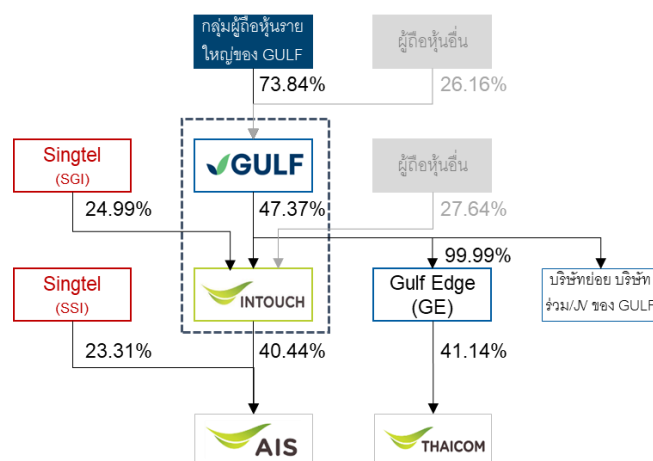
กลุ่มผู้ถือหุ้นรายใหญ่ของ GULF

ผู้ถือหุ้นอื่น

73.84%

26.16%

Singtel
(SGI)

GULF

ผู้ถือหุ้นอื่น

24.99%

47.37%

27.64%

99.99%

Singtel
(SSI)

INTOUCH

Gulf Edge
(GE)

บริษัทย่อย บริษัทร่วม/JV ของ GULF

23.31%

40.44%

41.14%

AIS

THAICOM